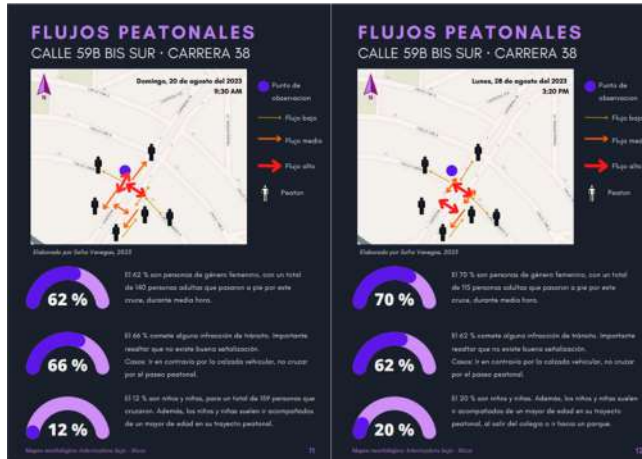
FLUJOS PEATONALES
CALLE 59B BIS SUR · CARRERA 38

Domingo, 20 de agosto del 2023
9:30 AM

N

Punto de observacion
Flujo bajo
Flujo medio
Flujo alto
Peaton

Elaborado por Sofia Venegas, 2023

62 %
El 62 % son personas de género femenino, con un total de 140 personas adultas que pasaron a pie por este cruce, durante media hora.

66 %
El 66 % comete alguna infracción de tránsito. Importante resaltar que no existe buena señalización. Casos: Ir en contravía por la calzada vehicular, no cruzar por el paseo peatonal.

12 %
El 12 % son niños y niñas, para un total de 159 personas que cruzaron. Además, los niños y niñas suelen ir acompañados de un mayor de edad en su trayecto peatonal.

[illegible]
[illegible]

FLUJOS PEATONALES
CALLE 59B BIS SUR · CARRERA 38

Lunes, 28 de agosto del 2023
3:20 PM

N

Punto de observacion
Flujo bajo
Flujo medio
Flujo alto
Peaton

70 %
El 70 % son personas de género femenino, con un total de 115 personas adultas que pasaron a pie por este cruce, durante media hora.

62 %
El 62 % comete alguna infracción de tránsito. Importante resaltar que no existe buena señalización. Casos: Ir en contravía por la calzada vehicular, no cruzar por el paseo peatonal.

20 %
El 20 % son niños y niñas. Además, los niños y niñas suelen ir acompañados de un mayor de edad en su trayecto peatonal, al salir del colegio o ir hacia un parque.